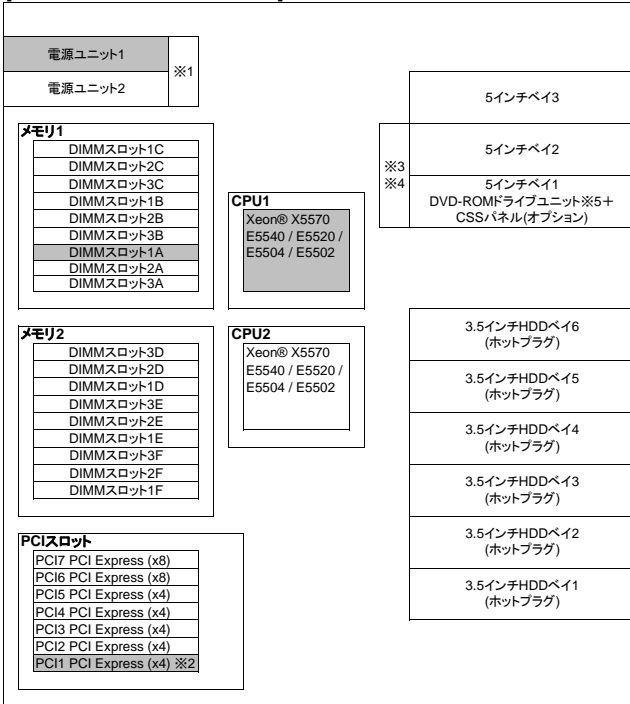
電源ユニット1

電源ユニット2

※1

5インチベイ3

5インチベイ2

※3
※4

5インチベイ1
DVD-ROMドライブユニット※5＋CSSパネル(オプション)

メモリ1

| DIMMスロット1C |
|---|
| DIMMスロット2C |
| DIMMスロット3C |
| DIMMスロット1B |
| DIMMスロット2B |
| DIMMスロット3B |
| DIMMスロット1A |
| DIMMスロット2A |
| DIMMスロット3A |

CPU1
Xeon® X5570
E5540 / E5520 /
E5504 / E5502

メモリ2

| DIMMスロット3D |
|---|
| DIMMスロット2D |
| DIMMスロット1D |
| DIMMスロット3E |
| DIMMスロット2E |
| DIMMスロット1E |
| DIMMスロット3F |
| DIMMスロット2F |
| DIMMスロット1F |

CPU2
Xeon® X5570
E5540 / E5520 /
E5504 / E5502

3.5インチHDDベイ6
(ホットプラグ)

3.5インチHDDベイ5
(ホットプラグ)

3.5インチHDDベイ4
(ホットプラグ)

3.5インチHDDベイ3
(ホットプラグ)

3.5インチHDDベイ2
(ホットプラグ)

3.5インチHDDベイ1
(ホットプラグ)

PCIスロット

| PCI7 PCI Express (x8) |
|---|
| PCI6 PCI Express (x8) |
| PCI5 PCI Express (x4) |
| PCI4 PCI Express (x4) |
| PCI3 PCI Express (x4) |
| PCI2 PCI Express (x4) |
| PCI1 PCI Express (x4) ※2 |